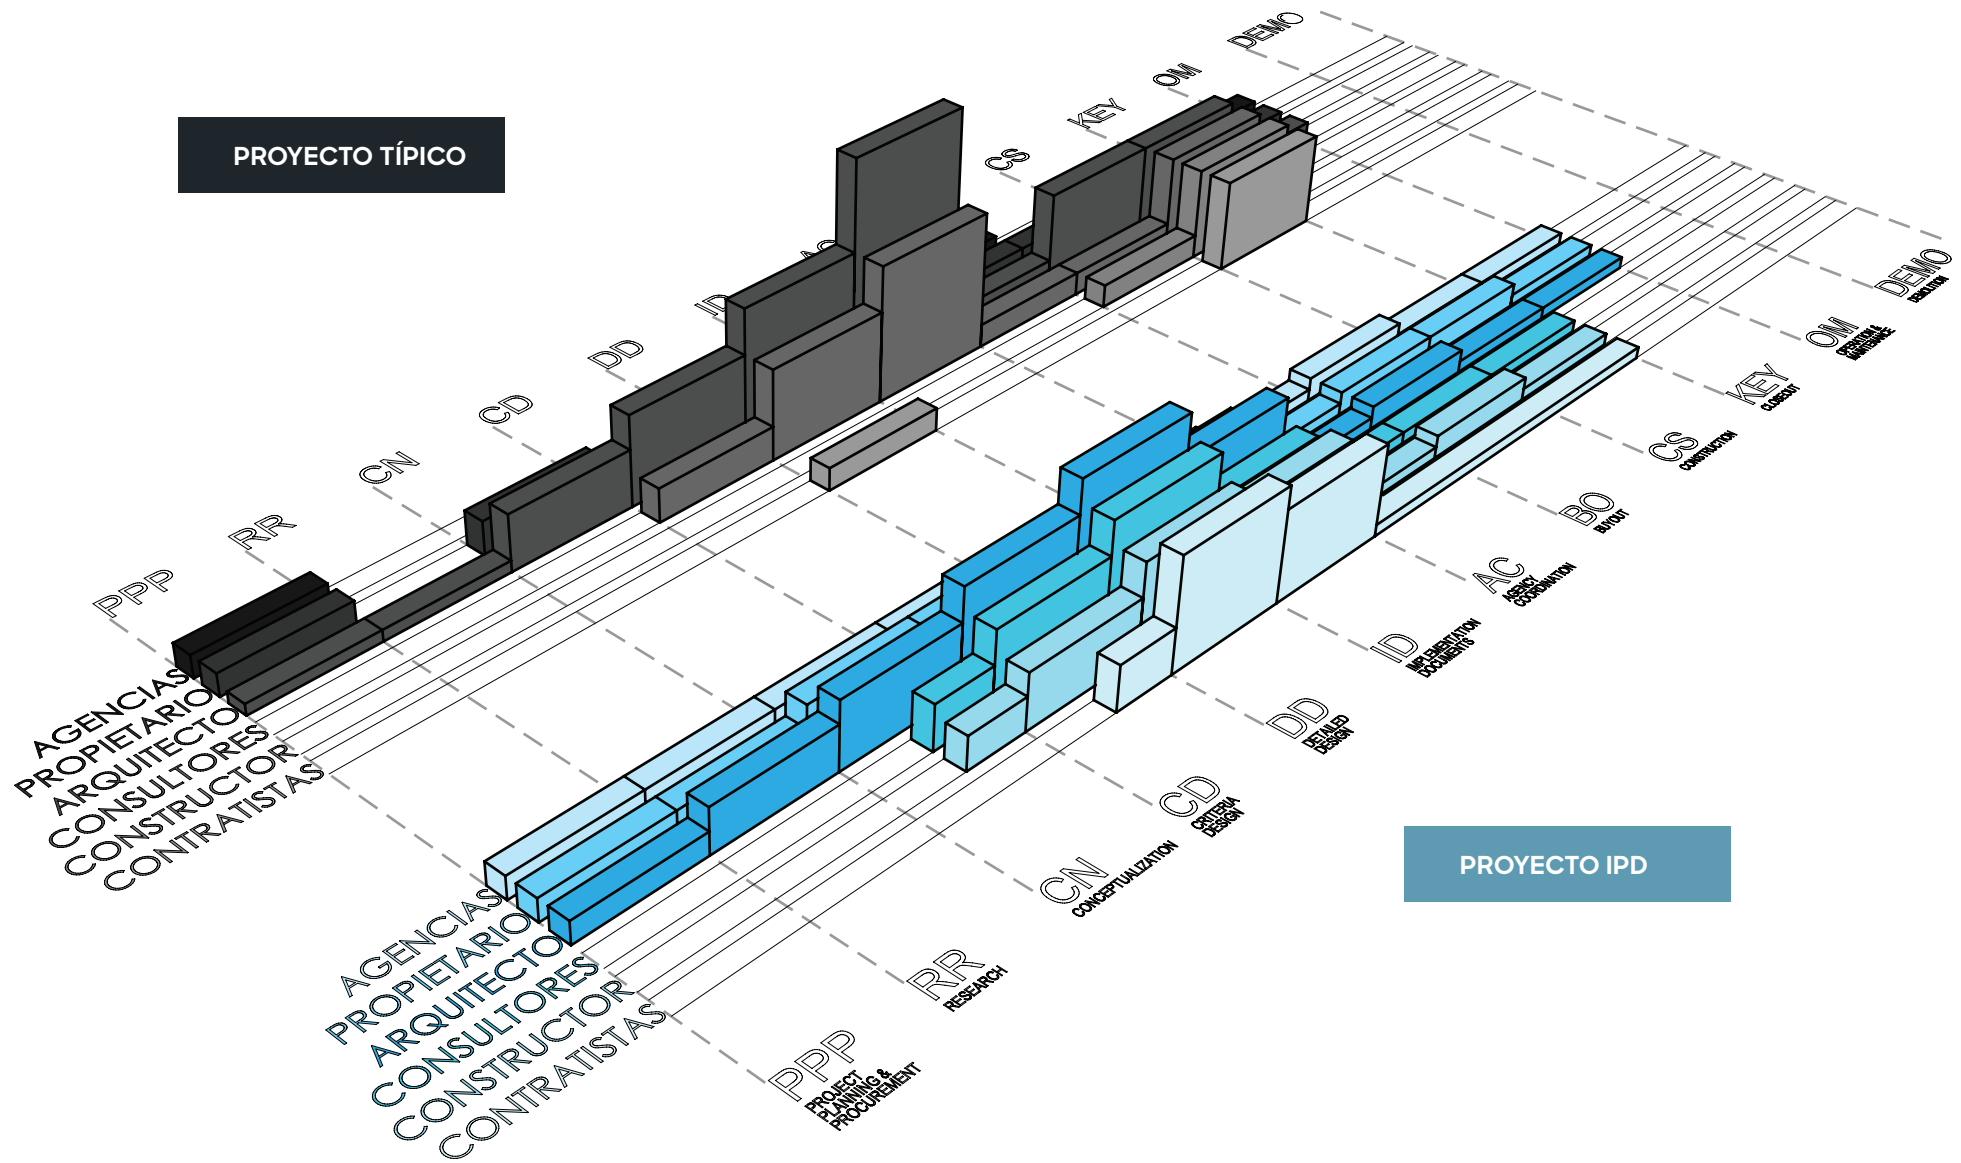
PROYECTO TÍPICO

PPP
RR
CN
CD
DD
ID
AC
CS
KEY
OM
DEMO

AGENCIAS
PROPIETARIO
ARQUITECTO
CONSULTORES
CONSTRUCTOR
CONTRATISTAS

PROYECTO IPD

PPP PROJECT PLANNING & PROCUREMENT
RR RESEARCH
CN CONCEPTUALIZATION
CD CRITERIA DESIGN
DD DETAILED DESIGN
ID IMPLEMENTATION DOCUMENTS
AC AGENCY COORDINATION
BO BUYOUT
CS CONSTRUCTION
KEY CLOSEOUT
OM OPERATION & MAINTENANCE
DEMO DEMOLITION

AGENCIAS
PROPIETARIO
ARQUITECTO
CONSULTORES
CONSTRUCTOR
CONTRATISTAS